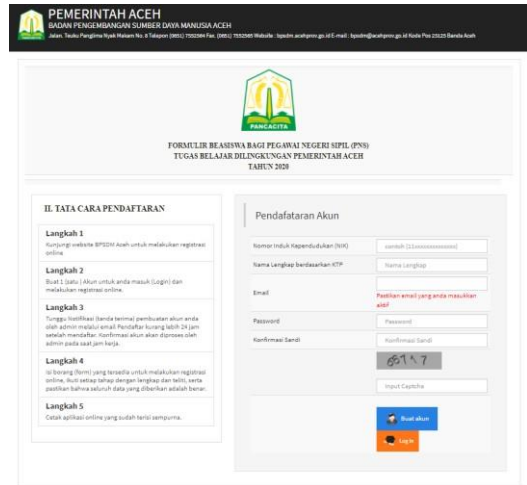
PEMERINTAH ACEH
BADAN PENGEMBANGAN SUMBER DAYA MANUSIA ACEH
Jalan. Teuku Panglima Nyak Makam No. 8 Telepon (0651) 7552584 Fax. (0651) 7552585 Website : bpsdm.acehprov.go.id E-mail : bpsdm@acehprov.go.id Kode Pos 23125 Banda Aceh

PANCACITA

FORMULIR BEASISWA BAGI PEGAWAI NEGERI SIPIL (PNS)
TUGAS BELAJAR DILINGKUNGAN PEMERINTAH ACEH
TAHUN 2020

II. TATA CARA PENDAFTARAN

Langkah 1
Kunjungi website BPSDM Aceh untuk melakukan registrasi online

Langkah 2
Buat 1 (satu) Akun untuk anda masuk (Login) dan melakukan registrasi online.

Langkah 3
Tunggu Notifikasi (tanda terima) pembuatan akun anda oleh admin melalui email Pendaftar kurang lebih 24 jam setelah mendaftar. Konfirmasi akun akan diproses oleh admin pada saat jam kerja.

Langkah 4
Isi borang (form) yang tersedia untuk melakukan registrasi online, ikuti setiap tahap dengan lengkap dan teliti, serta pastikan bahwa seluruh data yang diberikan adalah benar.

Langkah 5
Cetak aplikasi online yang sudah terisi sempurna.

Pendafataran Akun

Nomor Induk Kependudukan (NIK) | contoh (11xxxxxxxxxxxxxx)
Nama Lengkap berdasarkan KTP | Nama Lengkap
Email | Pastikan email yang anda masukkan aktif
Password | Password
Konfirmasi Sandi | Konfirmasi Sandi
6517
Input Captcha
Buat akun
Login